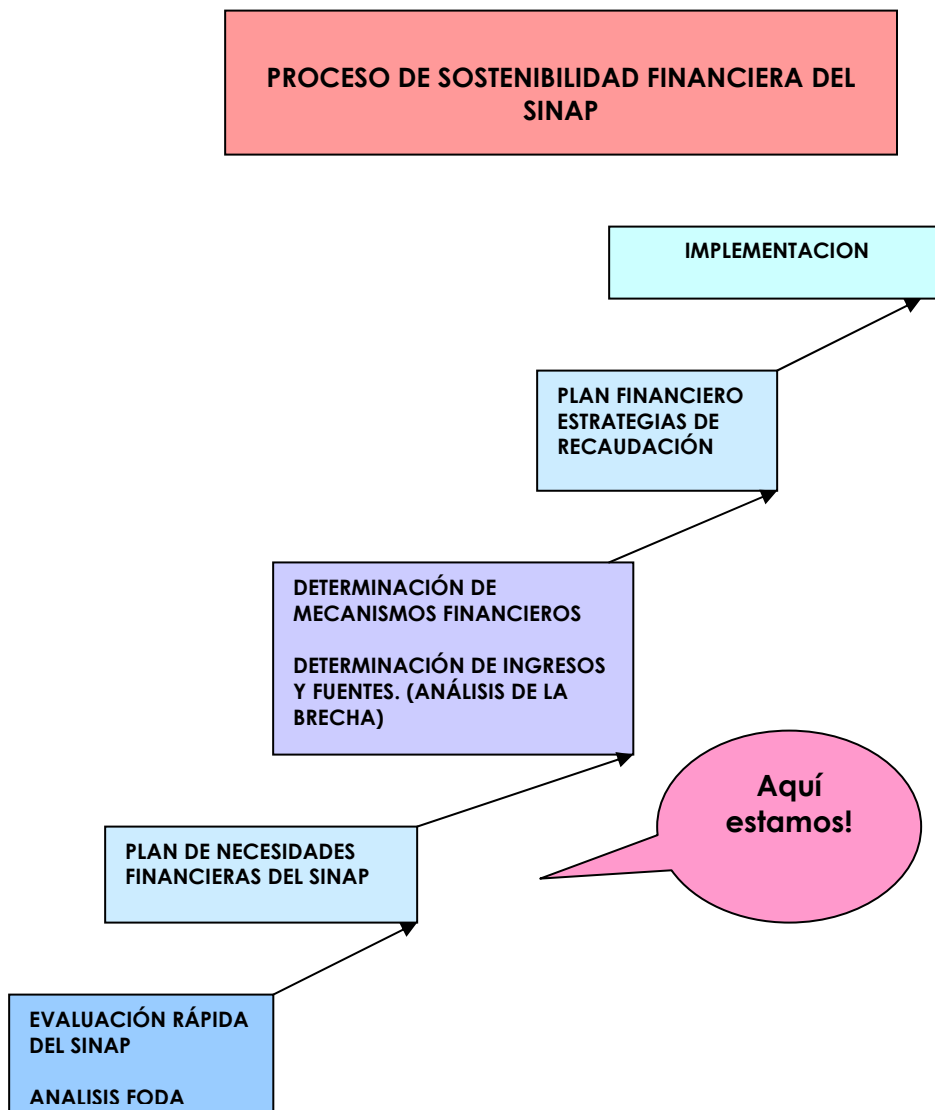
PROCESO DE SOSTENIBILIDAD FINANCIERA DEL SINAP

IMPLEMENTACION

PLAN FINANCIERO ESTRATEGIAS DE RECAUDACIÓN

DETERMINACIÓN DE MECANISMOS FINANCIEROS

DETERMINACIÓN DE INGRESOS Y FUENTES. (ANÁLISIS DE LA BRECHA)

Aquí estamos!

PLAN DE NECESIDADES FINANCIERAS DEL SINAP

EVALUACIÓN RÁPIDA DEL SINAP

ANALISIS FODA